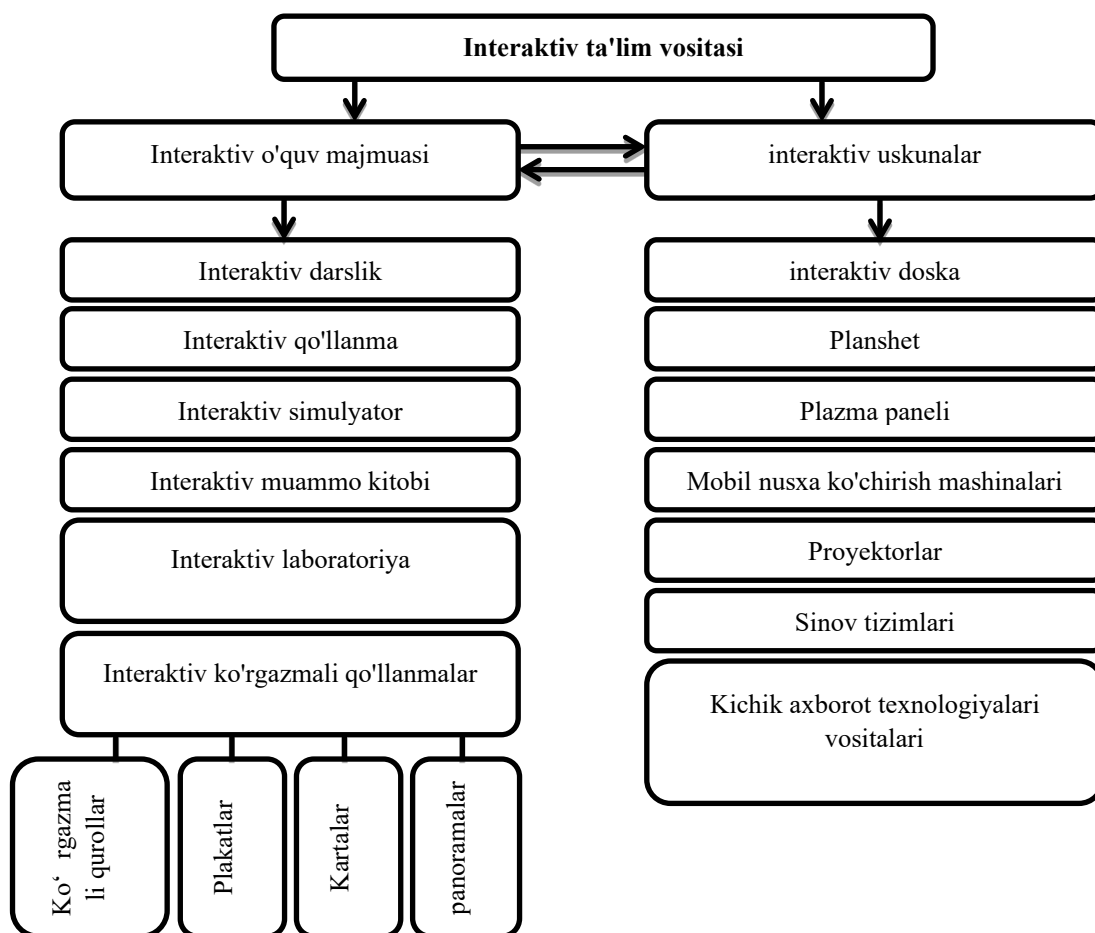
Interaktiv ta'lim vositasi

Interaktiv o'quv majmuasi

interaktiv uskunalar

Interaktiv darslik

Interaktiv qo'llanma

Interaktiv simulyator

Interaktiv muammo kitobi

Interaktiv laboratoriya

Interaktiv ko'rgazmali qo'llanmalar

Ko‘rgazmali qurollar

Plakatlar

Kartalar

panoramalar

interaktiv doska

Planshet

Plazma paneli

Mobil nusxa ko'chirish mashinalari

Proyektorlar

Sinov tizimlari

Kichik axborot texnologiyalari vositalari